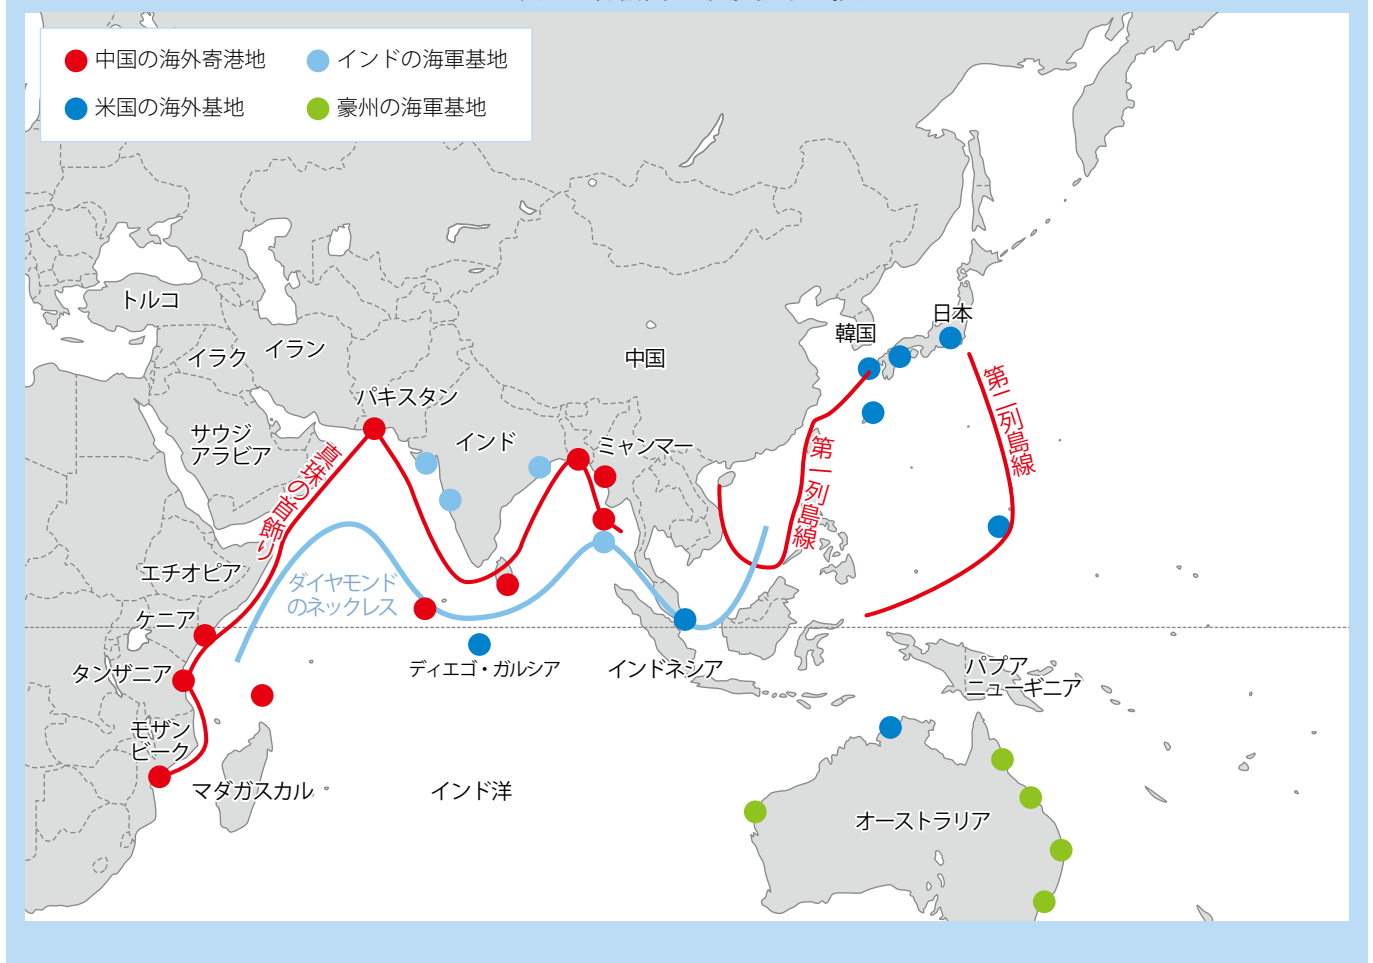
中国の海外寄港地
インドの海軍基地
米国の海外基地
豪州の海軍基地

トルコ
イラク
イラン
中国
韓国
日本
パキスタン
サウジアラビア
インド
ミャンマー
真珠の首飾り
第一列島線
第二列島線
ダイヤモンドのネックレス
エチオピア
ケニア
タンザニア
モザンビーク
マダガスカル
ディエゴ・ガルシア
インドネシア
パプアニューギニア
インド洋
オーストラリア